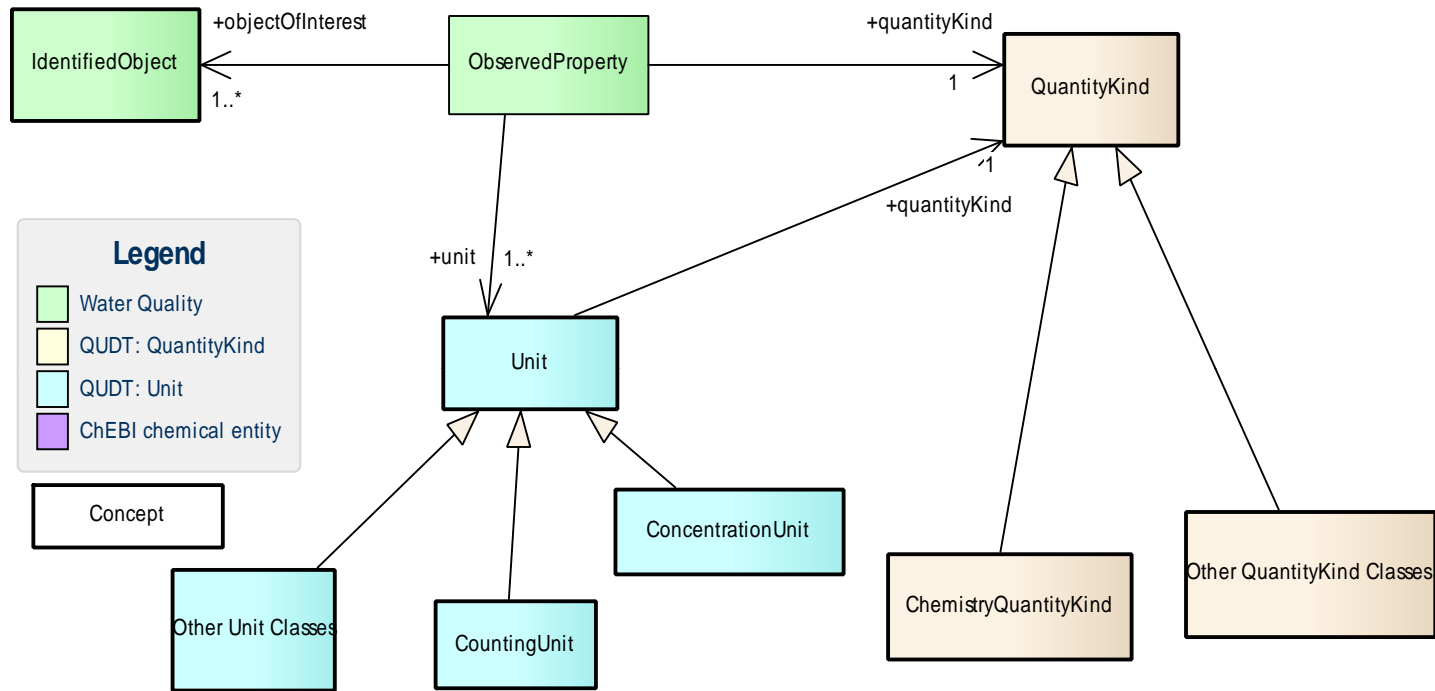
IdentifiedObject

+objectOfInterest

1..*

ObservedProperty

+quantityKind

1

QuantityKind

1

+quantityKind

+unit

1..*

Legend

Water Quality

QUDT: QuantityKind

QUDT: Unit

ChEBI chemical entity

Concept

Unit

ConcentrationUnit

Other Unit Classes

CountingUnit

ChemistryQuantityKind

Other QuantityKind Classes